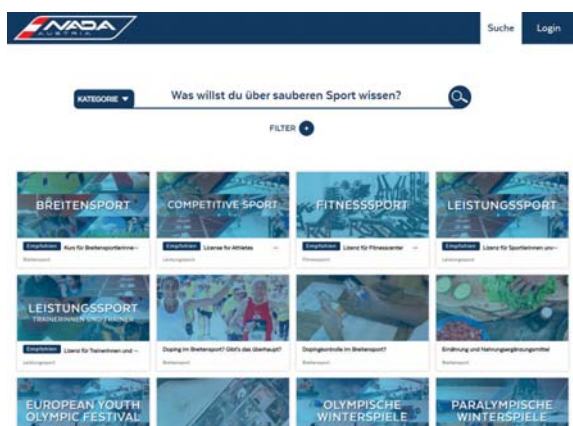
NADA AUSTRIA

Suche

Login

KATEGORIE ▾

Was willst du über sauberen Sport wissen?

FILTER +

BREITENSPORT

Empfohlen Kurs für Breitensportlerinne...

Breitensport

COMPETITIVE SPORT

Empfohlen License for Athletes

Leistungssport

FITNESSSPORT

Empfohlen Lizenz für Fitnesscenter

Fitnesssport

LEISTUNGSSPORT

Empfohlen Lizenz für SportlerInnen und...

Leistungssport

LEISTUNGSSPORT TRAINERINNEN UND TRAINER

Empfohlen Lizenz für TrainerInnen und ...

Leistungssport

Doping im Breitensport? Gibt's das überhaupt?

Breitensport

Dopingkontrolle im Breitensport?

Breitensport

Ernährung und Nahrungsergänzungsmittel

Breitensport

EUROPEAN YOUTH OLYMPIC FESTIVAL

OLYMPISCHE WINTERSPIELE

PARALYMPISCHE WINTERSPIELE